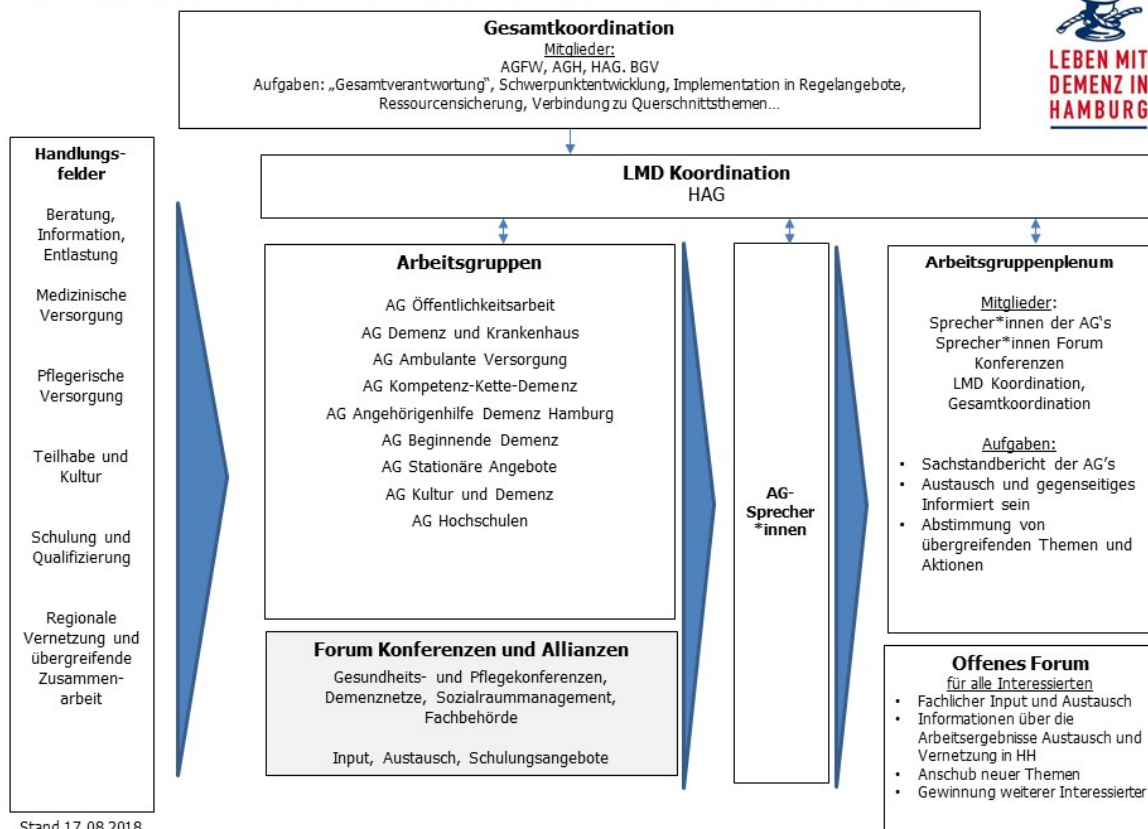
Gesamtkoordination
Mitglieder:
AGFW, AGH, HAG. BGV
Aufgaben: „Gesamtverantwortung", Schwerpunktentwicklung, Implementation in Regelangebote, Ressourcensicherung, Verbindung zu Querschnittsthemen…

LEBEN MIT DEMENZ IN HAMBURG

Handlungsfelder

Beratung, Information, Entlastung

Medizinische Versorgung

Pflegerische Versorgung

Teilhabe und Kultur

Schulung und Qualifizierung

Regionale Vernetzung und übergreifende Zusammenarbeit

LMD Koordination
HAG

Arbeitsgruppen

AG Öffentlichkeitsarbeit
AG Demenz und Krankenhaus
AG Ambulante Versorgung
AG Kompetenz-Kette-Demenz
AG Angehörigenhilfe Demenz Hamburg
AG Beginnende Demenz
AG Stationäre Angebote
AG Kultur und Demenz
AG Hochschulen

Forum Konferenzen und Allianzen
Gesundheits- und Pflegekonferenzen, Demenznetze, Sozialraummanagement, Fachbehörde

Input, Austausch, Schulungsangebote

AG-Sprecher *innen

Arbeitsgruppenplenum

Mitglieder:
Sprecher*innen der AG's
Sprecher*innen Forum Konferenzen
LMD Koordination,
Gesamtkoordination

Aufgaben:
• Sachstandbericht der AG's
• Austausch und gegenseitiges Informiert sein
• Abstimmung von übergreifenden Themen und Aktionen

Offenes Forum
für alle Interessierten
• Fachlicher Input und Austausch
• Informationen über die Arbeitsergebnisse Austausch und Vernetzung in HH
• Anschub neuer Themen
• Gewinnung weiterer Interessierter

Stand 17.08.2018